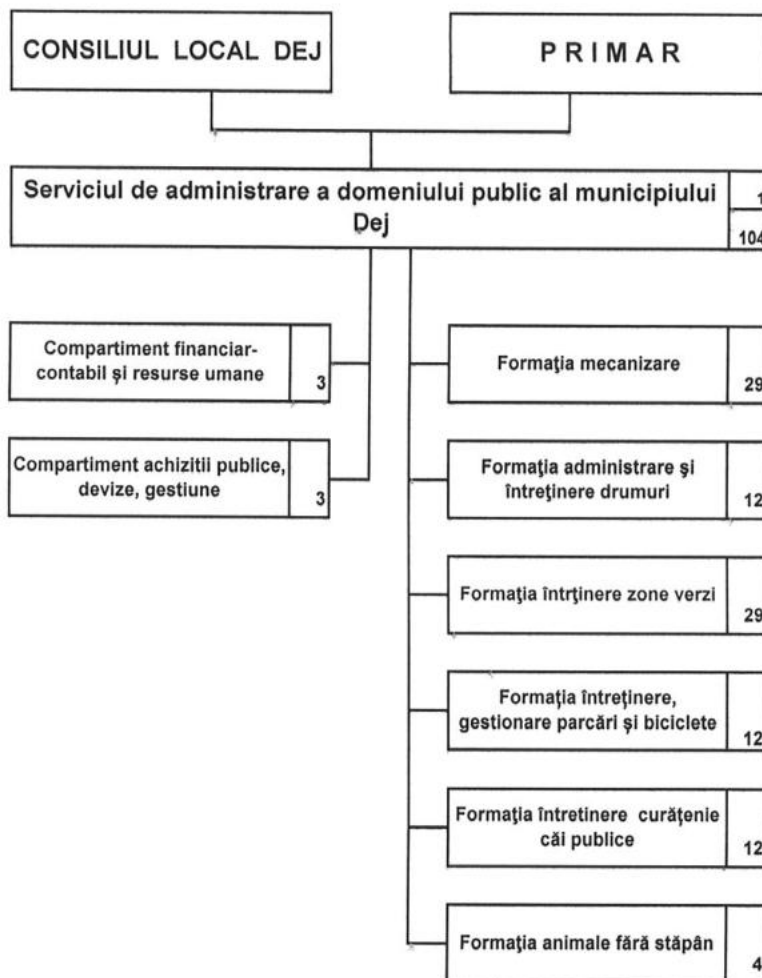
CONSILIUL LOCAL DEJ

P R I M A R

Serviciul de administrare a domeniului public al municipiului Dej

1

104

Compartiment financiar-contabil şi resurse umane

3

Compartiment achizitii publice, devize, gestiune

3

Formaţia mecanizare

29

Formaţia administrare şi întreţinere drumuri

12

Formaţia întrţinere zone verzi

29

Formaţia întreţinere, gestionare parcări şi biciclete

12

Formaţia întretinere curăţenie căi publice

12

Formaţia animale fără stăpân

4